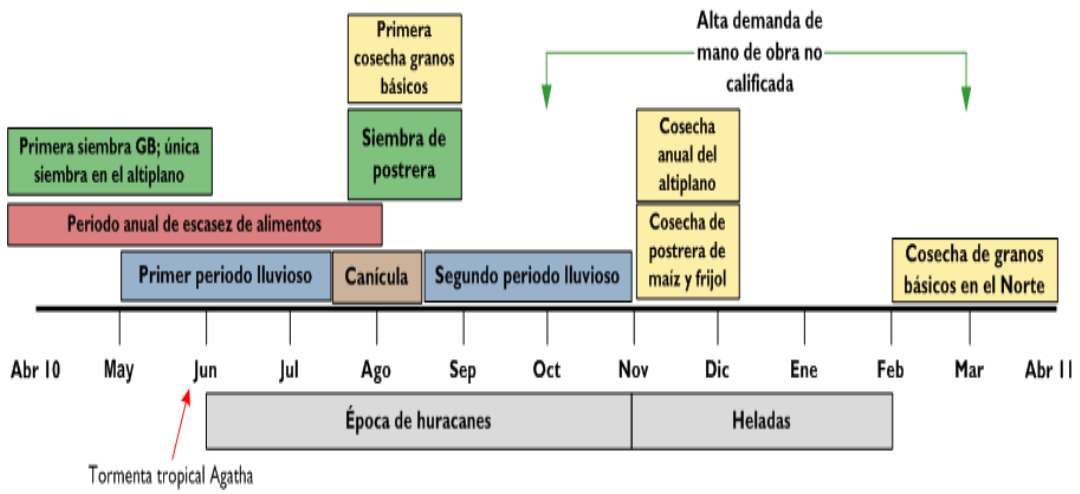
Alta demanda de mano de obra no calificada

Primera cosecha granos básicos

Primera siembra GB; única siembra en el altiplano

Siembra de postrera

Cosecha anual del altiplano

Periodo anual de escasez de alimentos

Cosecha de postrera de maíz y frijol

Primer periodo lluvioso

Canícula

Segundo periodo lluvioso

Cosecha de granos básicos en el Norte

Abr 10 May Jun Jul Ago Sep Oct Nov Dic Ene Feb Mar Abr 11

Época de huracanes

Heladas

Tormenta tropical Agatha